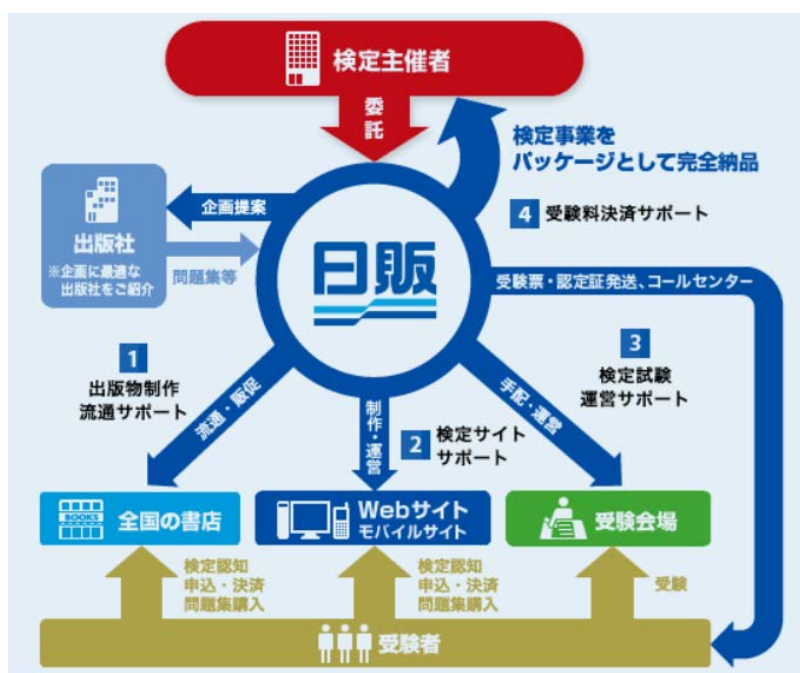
検定主催者

委託

検定事業を
パッケージとして完全納品

4 受験料決済サポート

企画提案

出版社
※企画に最適な出版社をご紹介

問題集等

日販

受験票・認定証発送、コールセンター

1
出版物制作
流通サポート

流通・販促

制作・運営

2 検定サイト
サポート

手配・運営

3
検定試験
運営サポート

BOOKS
全国の書店

Webサイト
モバイルサイト

受験会場

検定認知
申込・決済
問題集購入

検定認知
申込・決済
問題集購入

受験

受験者